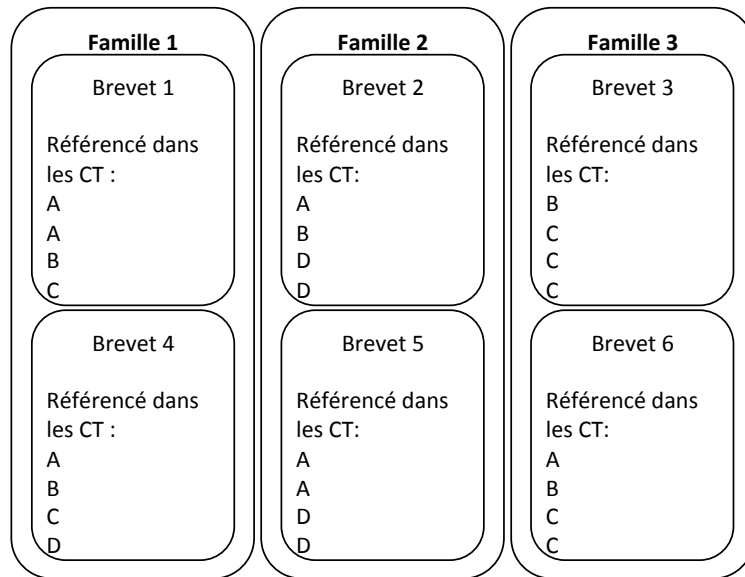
Famille 1

Brevet 1

Référencé dans les CT :
A
A
B
C

Brevet 4

Référencé dans les CT :
A
B
C
D

Famille 2

Brevet 2

Référencé dans les CT:
A
B
D
D

Brevet 5

Référencé dans les CT:
A
A
D
D

Famille 3

Brevet 3

Référencé dans les CT:
B
C
C
C

Brevet 6

Référencé dans les CT:
A
B
C
C